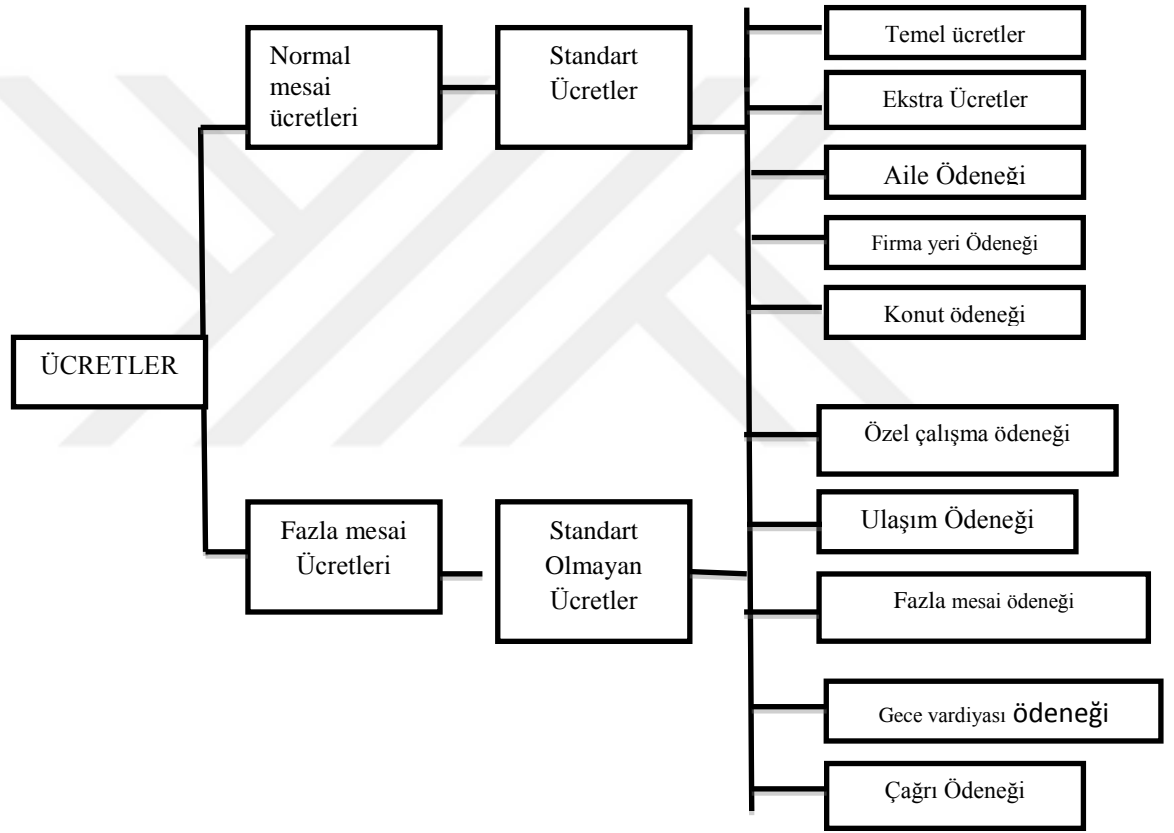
ÜCRETLER

Normal mesai ücretleri

Standart Ücretler

Fazla mesai Ücretleri

Standart Olmayan Ücretler

Temel ücretler

Ekstra Ücretler

Aile Ödeneği

Firma yeri Ödeneği

Konut ödeneği

Özel çalışma ödeneği

Ulaşım Ödeneği

Fazla mesai ödeneği

Gece vardiyası ödeneği

Çağrı Ödeneği